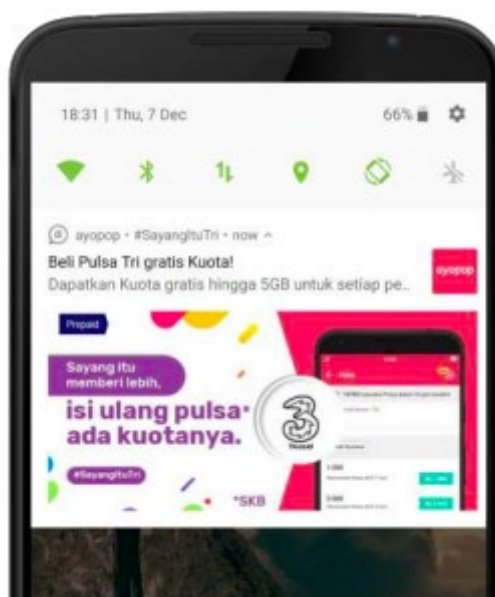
18:31 | Thu, 7 Dec

66%

ayopop • #SayangItuTri • now ^

Beli Pulsa Tri gratis Kuota!

Dapatkan Kuota gratis hingga 5GB untuk setiap pe...

ayopop

Prepaid

Sayang itu memberi lebih,

isi ulang pulsa ada kuotanya.

#SayangItuTri

*SKB

3

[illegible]